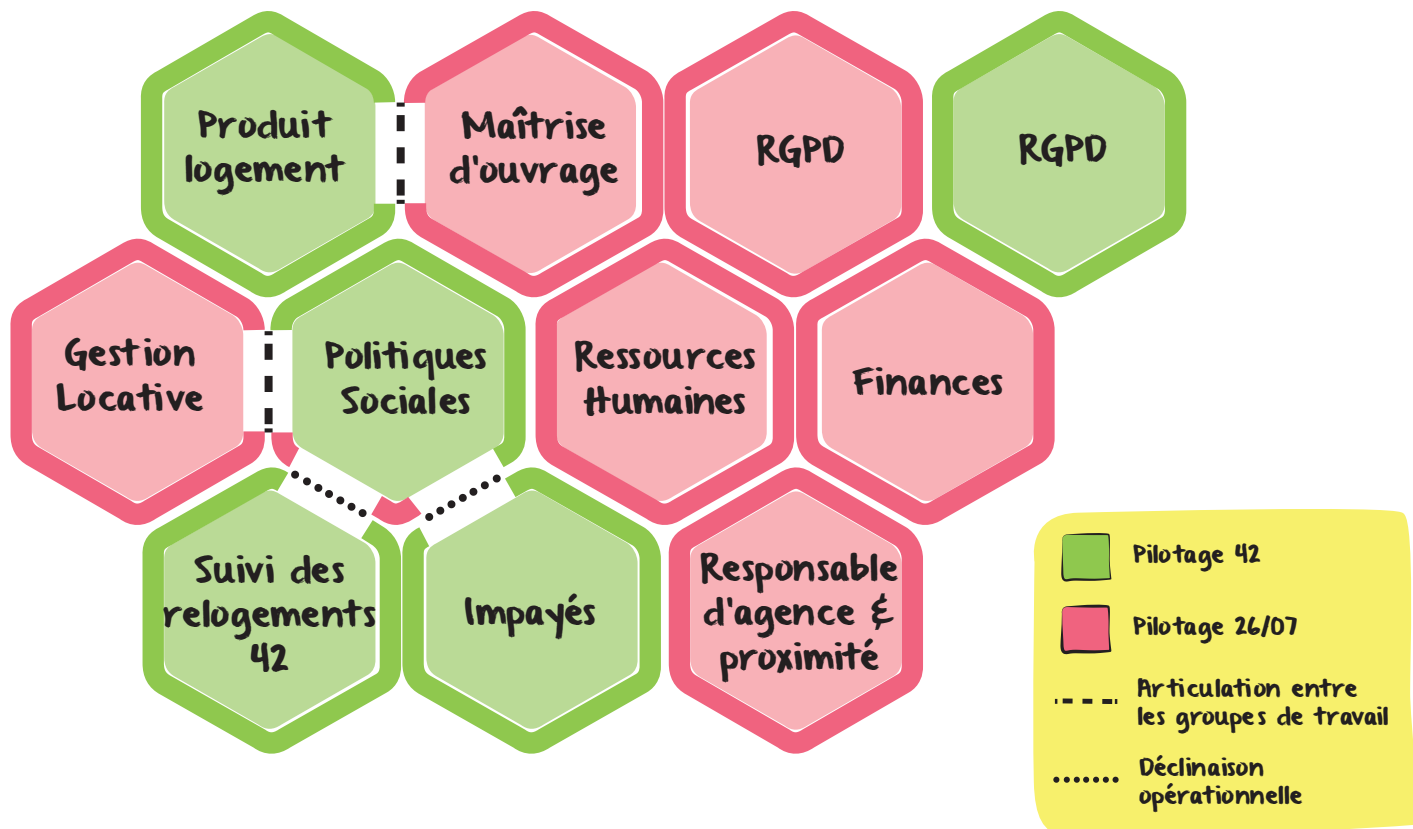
Produit logement

Maîtrise d'ouvrage

RGPD

RGPD

Gestion Locative

Politiques Sociales

Ressources Humaines

Finances

Suivi des relogements 42

Impayés

Responsable d'agence & proximité

Pilotage 42

Pilotage 26/07

Articulation entre les groupes de travail

Déclinaison opérationnelle